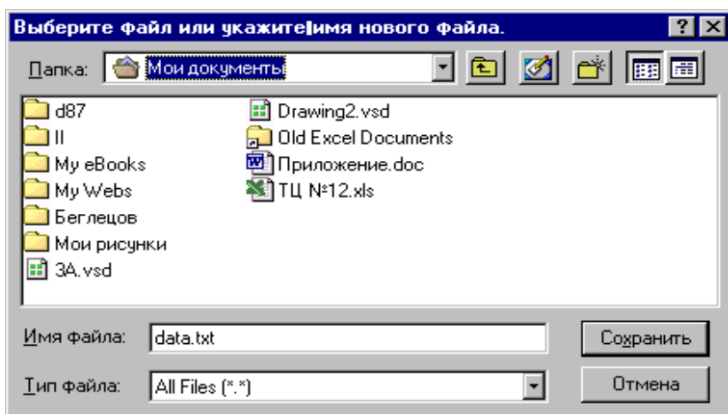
Выберите файл или укажите имя нового файла.

? X

Папка: Мои документы

d87
II
My eBooks
My Webs
Беглецов
Мои рисунки
3A.vsd

Drawing2.vsd
Old Excel Documents
Приложение.doc
ТЦ №12.xls

Имя файла: data.txt

Сохранить

Тип файла: All Files (*.*)

Отмена